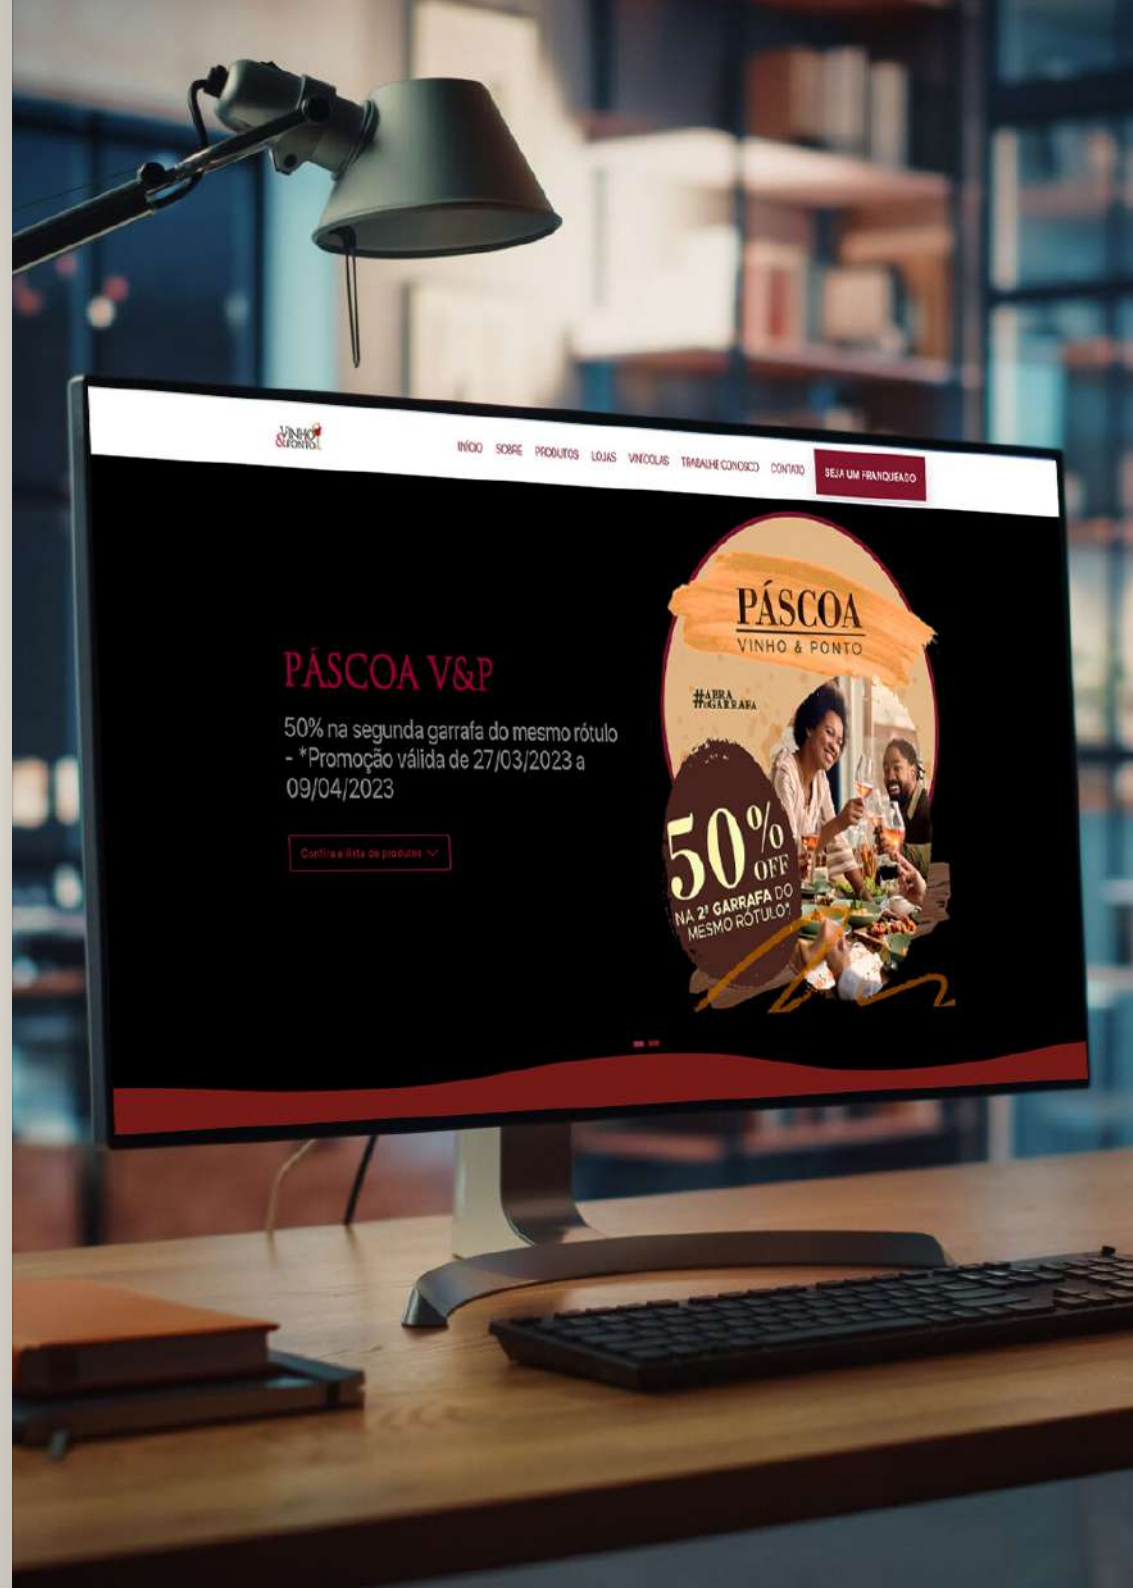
VINHO & PONTO

INÍCIO SOBRE PRODUTOS LOJAS VINÍCOLAS TRABALHE CONOSCO CONTATO SEJA UM FRANQUEADO

PÁSCOA V&P

50% na segunda garrafa do mesmo rótulo - *Promoção válida de 27/03/2023 a 09/04/2023

Confira a lista de produtos

PÁSCOA
VINHO & PONTO

#ABRA A GARRAFA

50% OFF
NA 2ª GARRAFA DO MESMO RÓTULO*